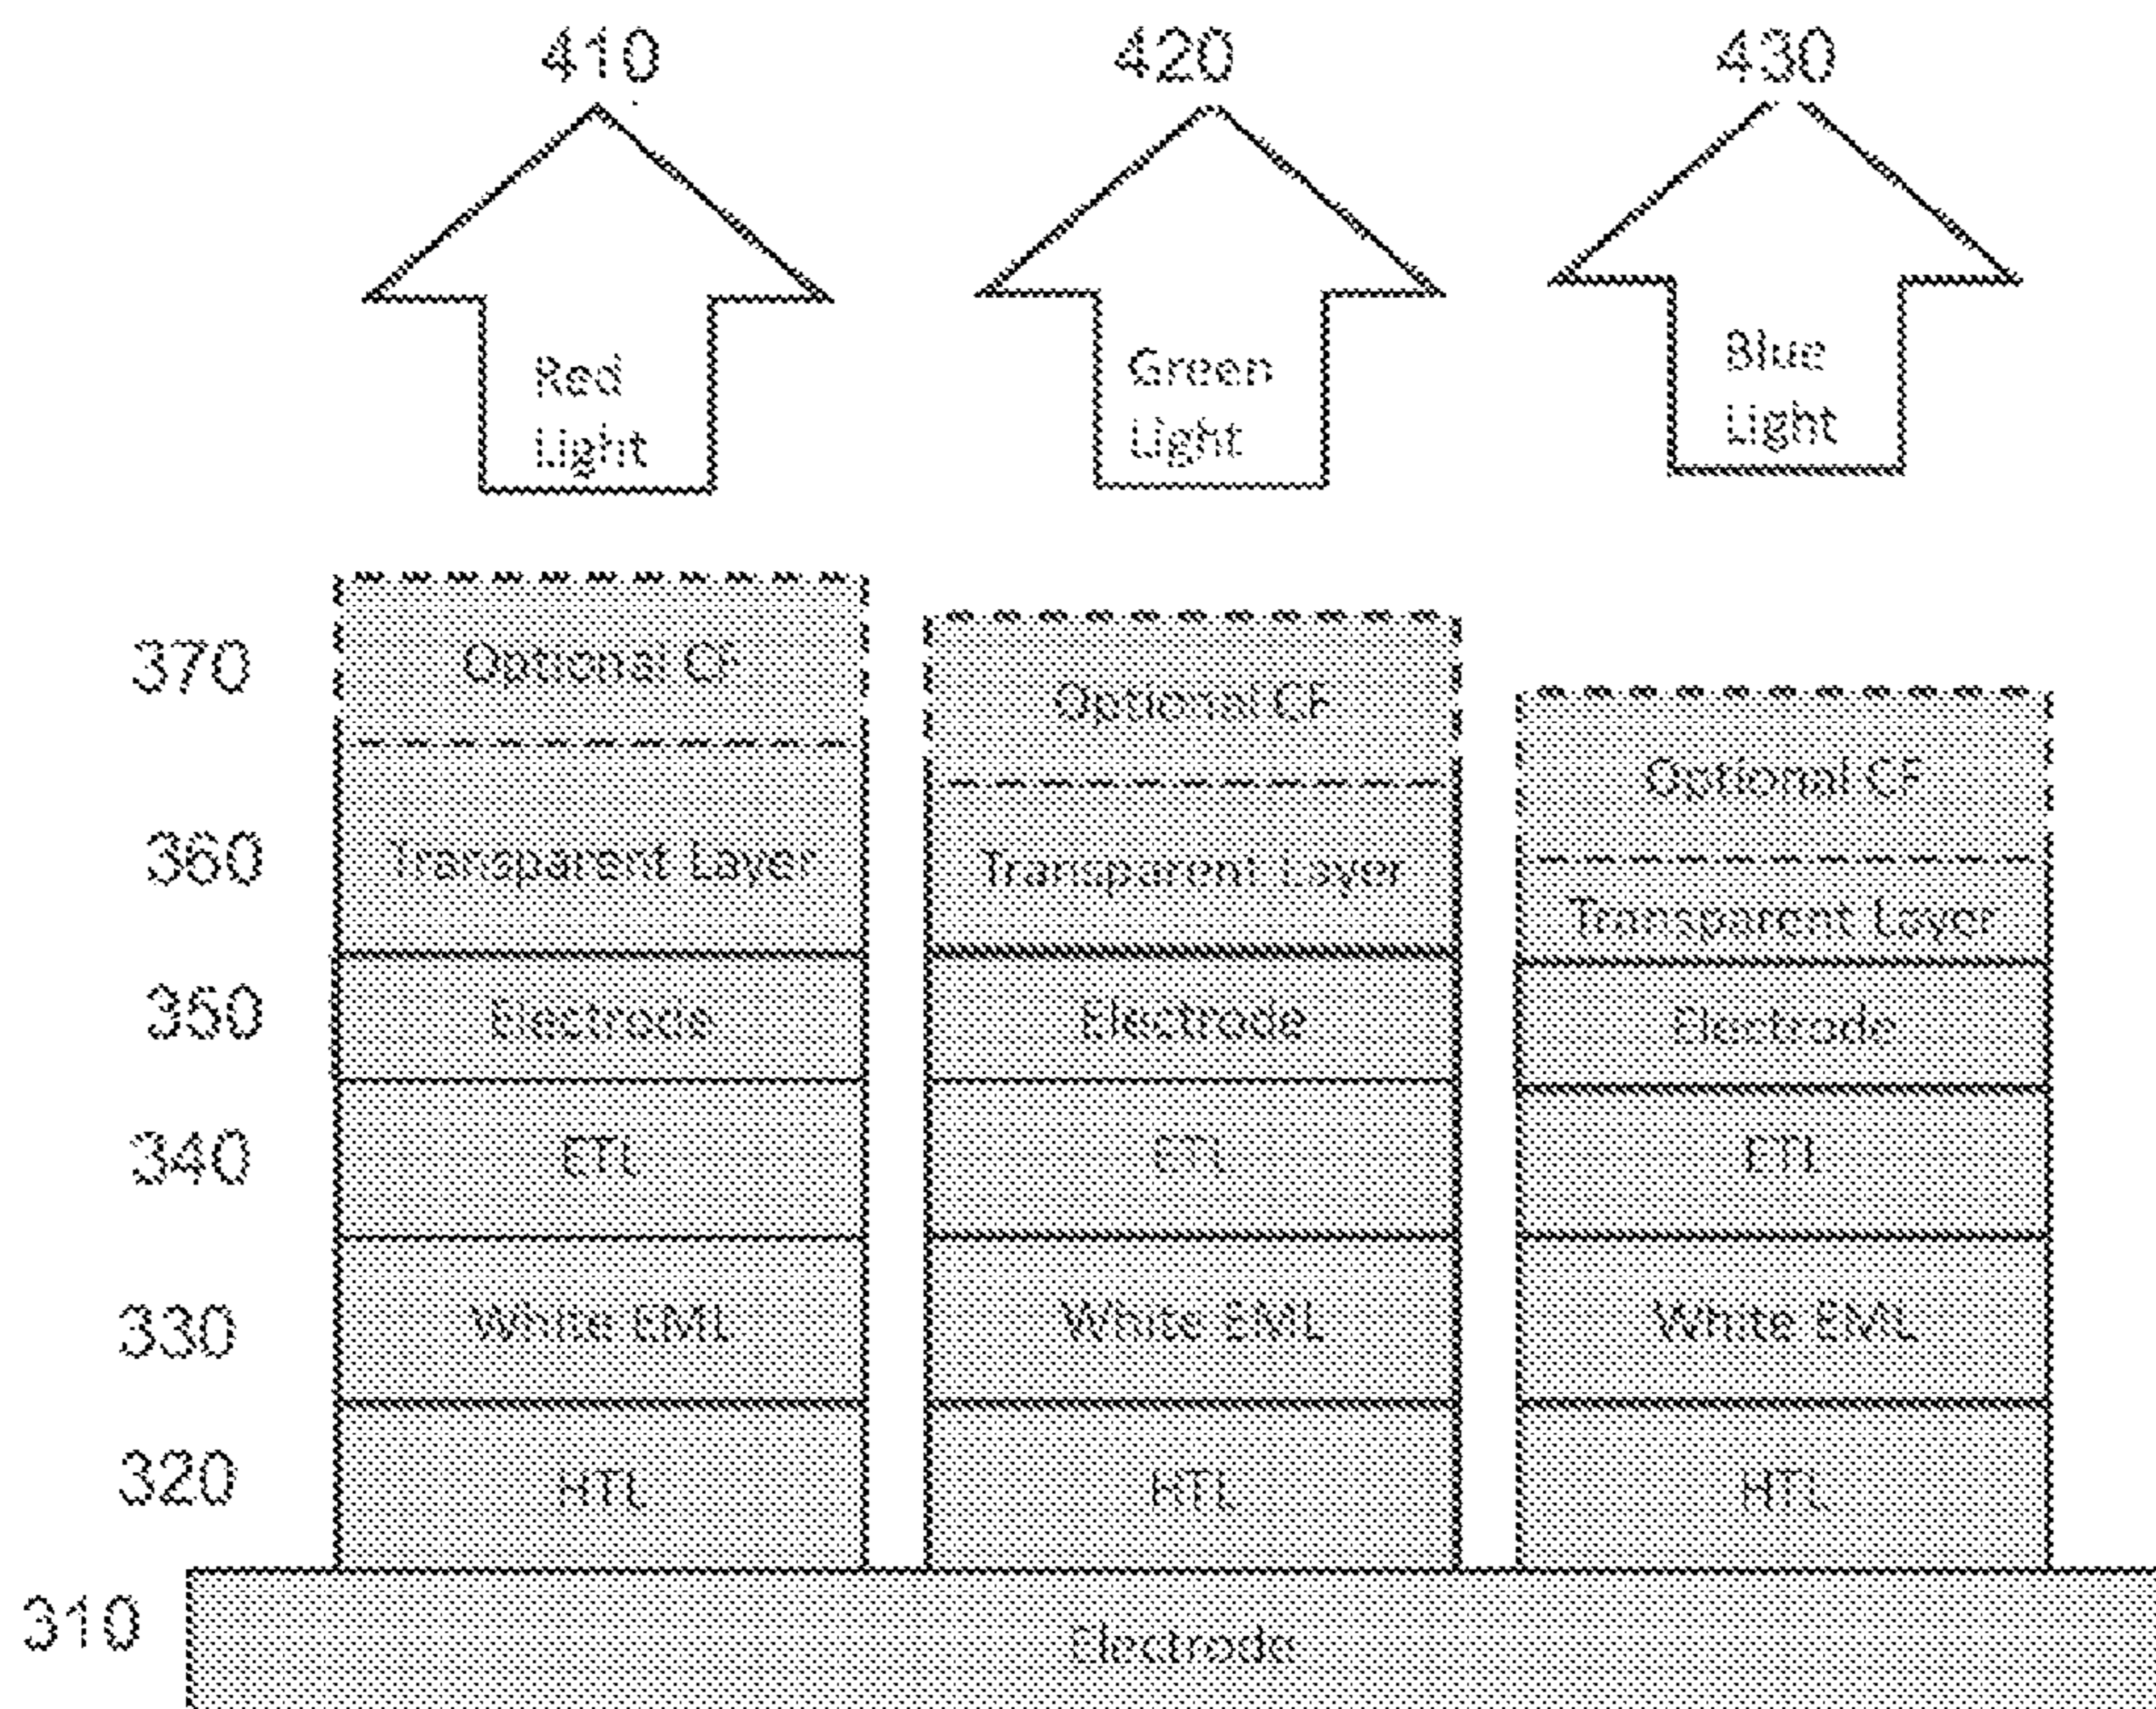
410

420

430

Red Light

Green Light

Blue Light

370

360

350

340

330

320

310

Optional CF

Transparent Layer

Electrode

ETL

White EML

HTL

Optional CF

Transparent Layer

Electrode

ETL

White EML

HTL

Optional CF

Transparent Layer

Electrode

ETL

White EML

HTL

Electrode